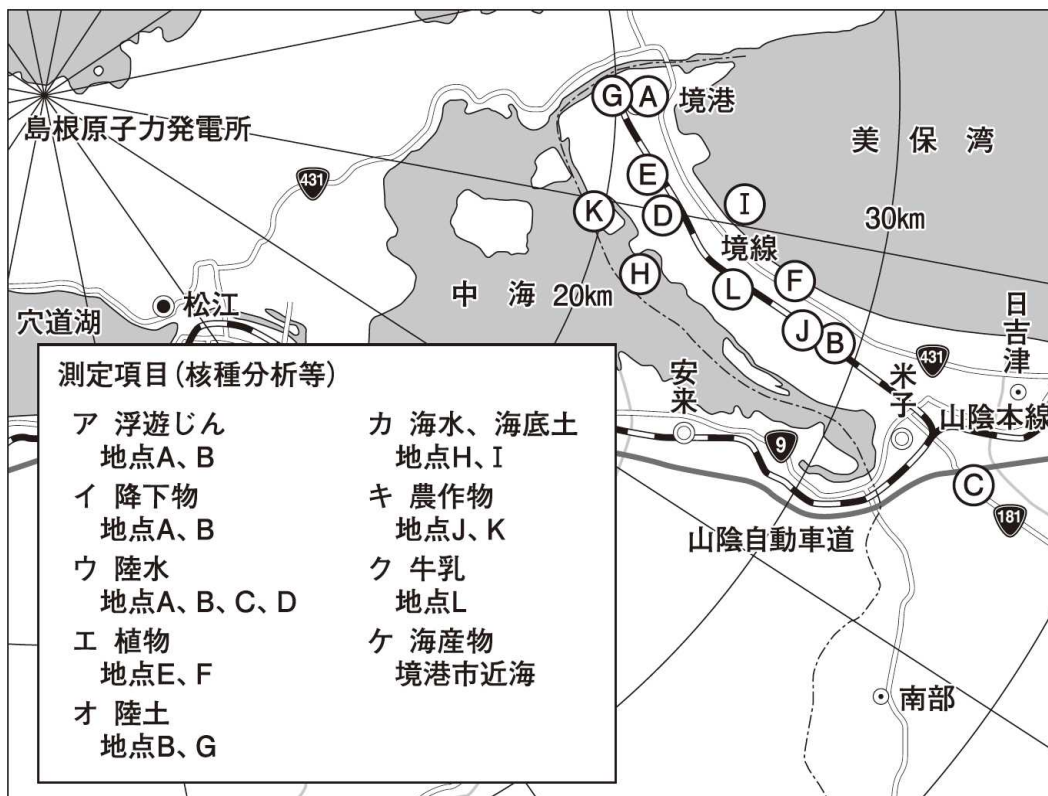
G A 境港
島根原子力発電所
美 保 湾
431
E
K D I
30km
境線
中 海 20km H
F
L
松江
穴道湖
J B
日吉津
431
米子
安来
山陰本線
9
C
181
山陰自動車道
南部

測定項目(核種分析等)
ア 浮遊じん
地点A、B
イ 降下物
地点A、B
ウ 陸水
地点A、B、C、D
エ 植物
地点E、F
オ 陸土
地点B、G
カ 海水、海底土
地点H、I
キ 農作物
地点J、K
ク 牛乳
地点L
ケ 海産物
境港市近海